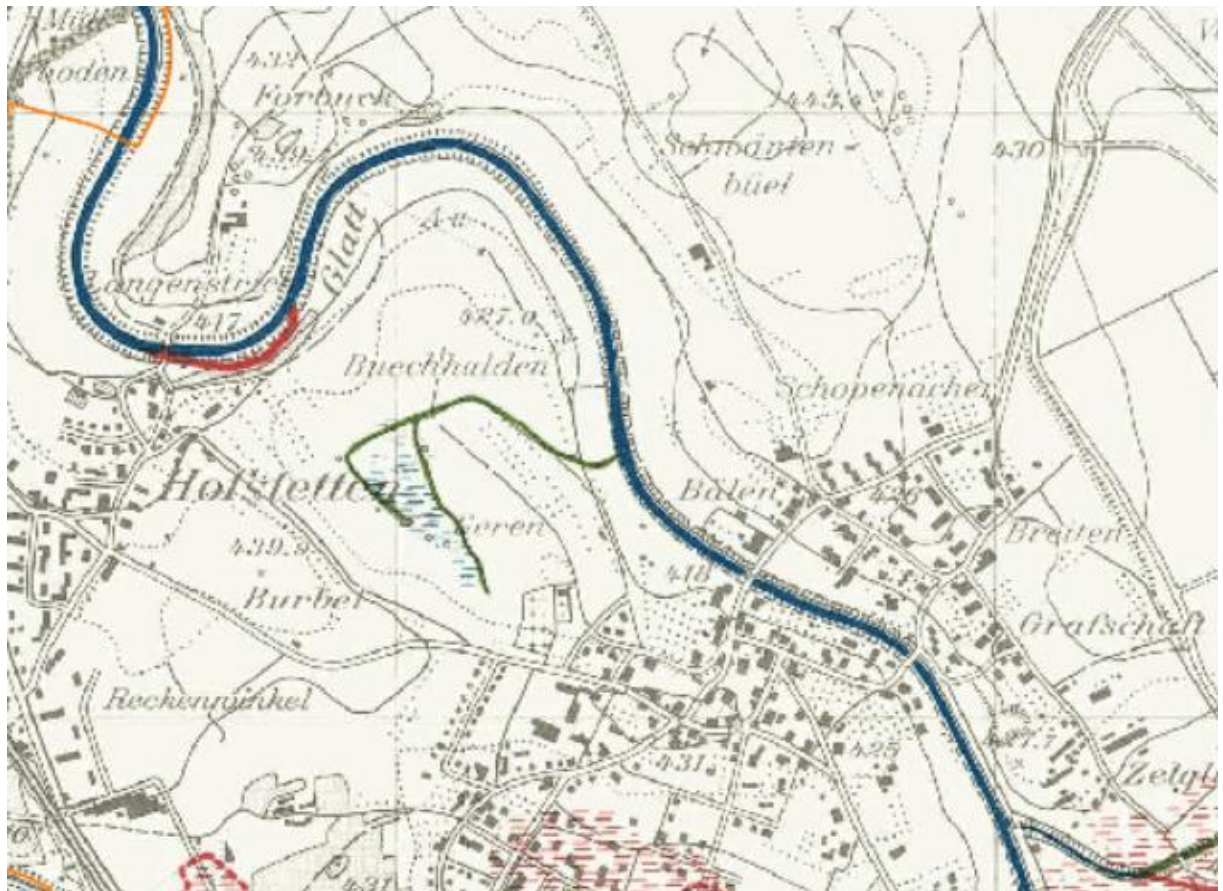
Müh
hoden
432
Forbuck
449
445
Schodnten-
büel
430
Glatt
Au
Langenstr
417
427.0
Buechhalden
Schopenacher
Hofstetten
Balen
426
Breiten
Eren
439.9
418
Burbel
Grafschaft
Rechenwinkel
425
431
427.1
Zelgli
431